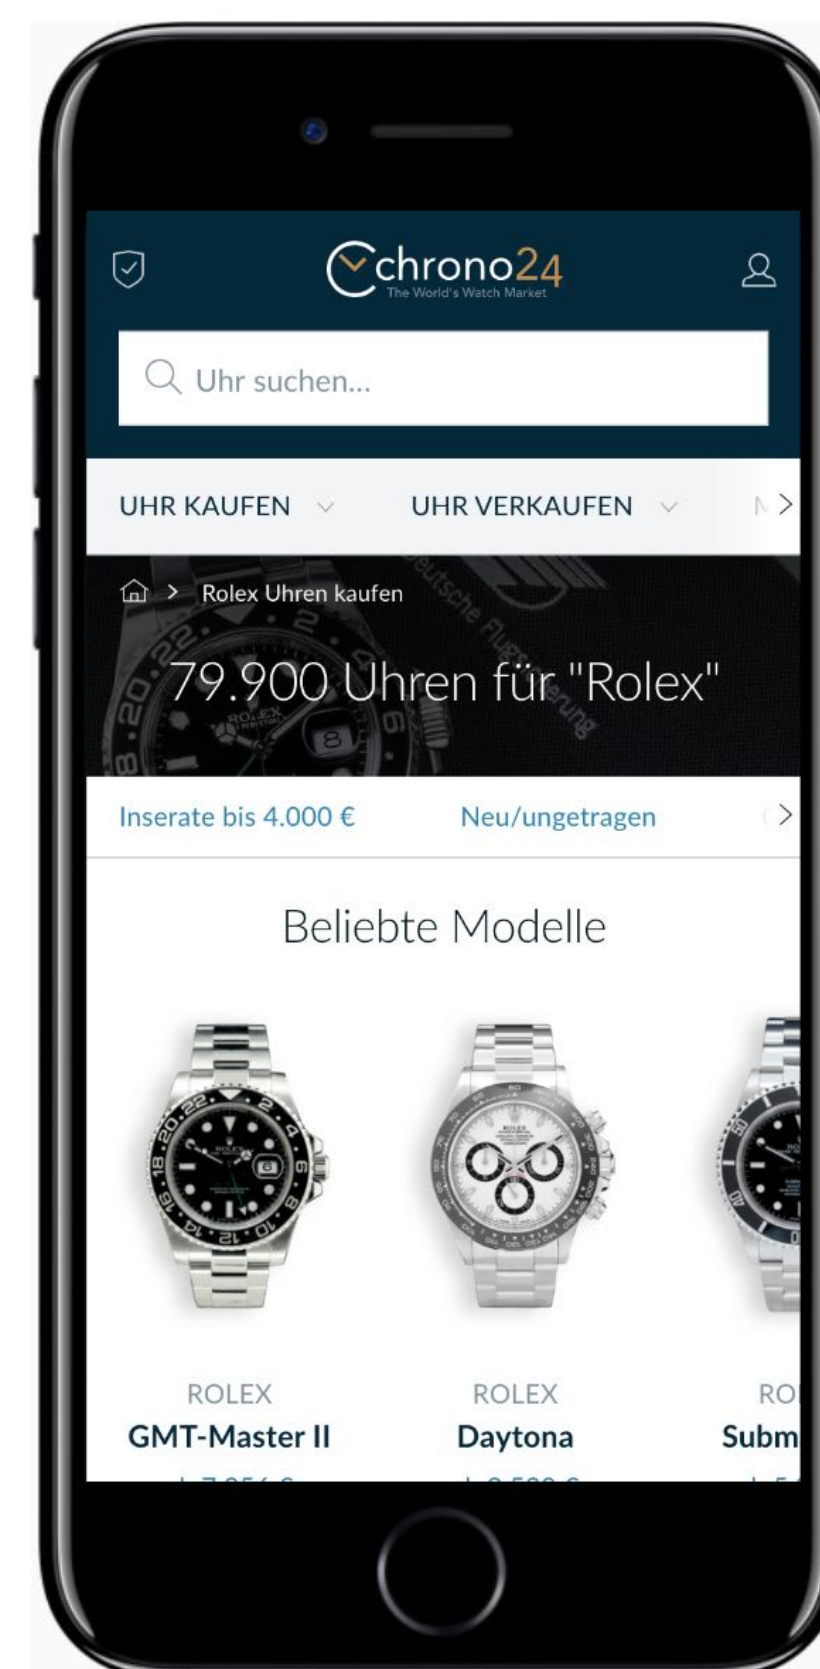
chrono24
The World's Watch Market

Uhr suchen...

UHR KAUFEN UHR VERKAUFEN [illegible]

Rolex Uhren kaufen

79.900 Uhren für "Rolex"

Inserate bis 4.000 € Neu/ungetragen

Beliebte Modelle

ROLEX
GMT-Master II

ROLEX
Daytona

RO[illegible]
Subm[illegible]